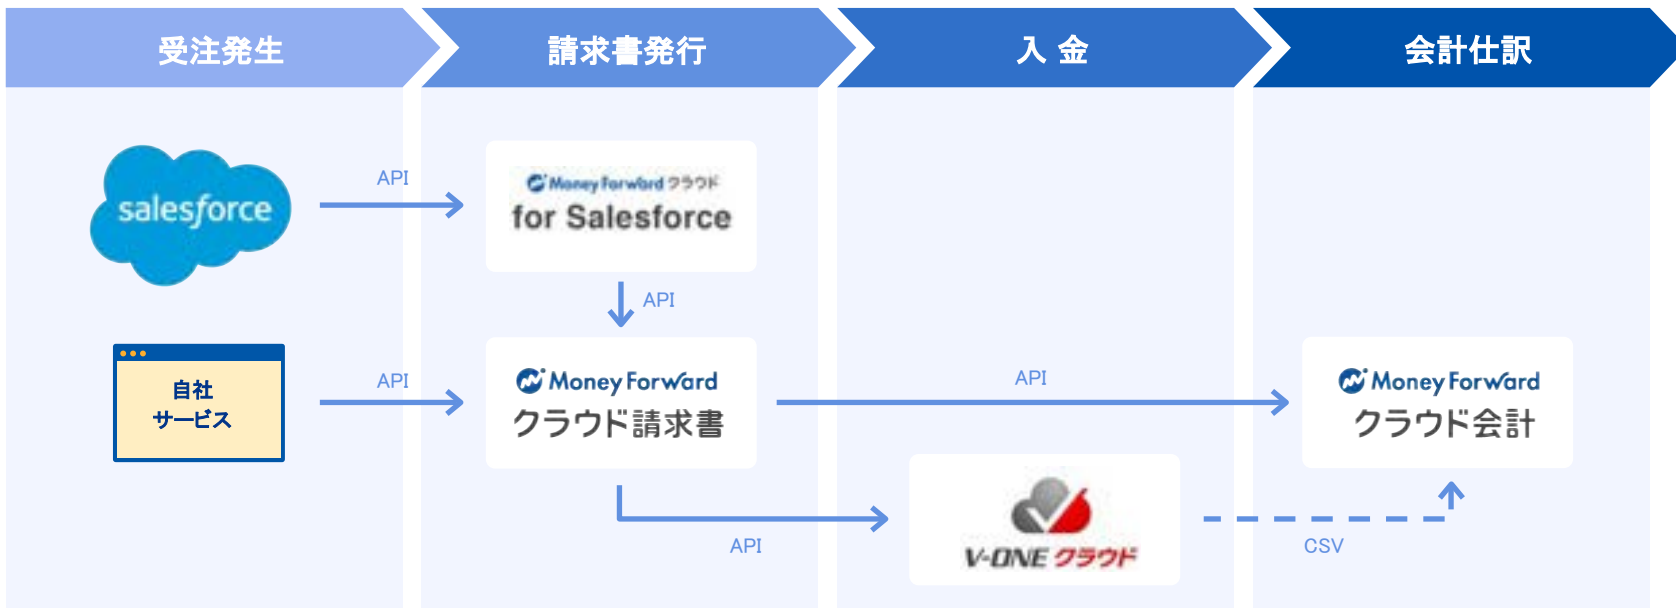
受注発生

請求書発行

入 金

会計仕訳

salesforce

API

Money Forward クラウド
for Salesforce

API

自社
サービス

API

Money Forward
クラウド請求書

API

Money Forward
クラウド会計

API

V-ONE クラウド

CSV